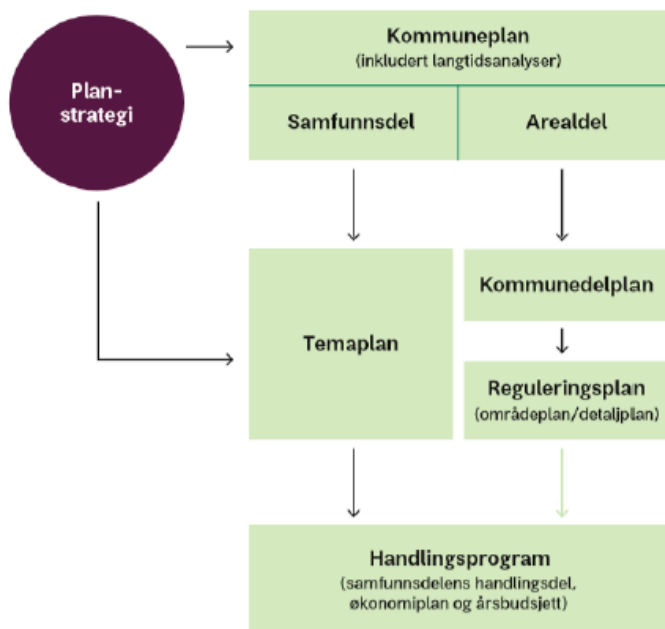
Plan-strategi

Kommuneplan
(inkludert langtidsanalyser)

Samfunnsdel

Arealdel

Temaplan

Kommunedelplan

Reguleringsplan
(områdeplan/detaljplan)

Handlingsprogram
(samfunnsdelens handlingsdel, økonomiplan og årsbudsjett)